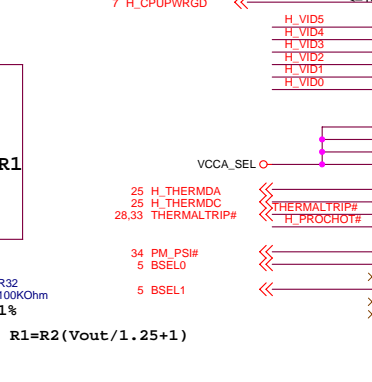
7 H_CPUPWRGD

H_VID5
H_VID4
H_VID3
H_VID2
H_VID1
H_VID0

R1

VCCA_SEL

25 H_THERMDA
25 H_THERMDC
28,33 THERMALTRIP#

THERMALTRIP#
H_PROCHOT#

34 PM_PSI#
5 BSEL0

5 BSEL1

R32
100KOhm
1%

R1=R2(Vout/1.25+1)